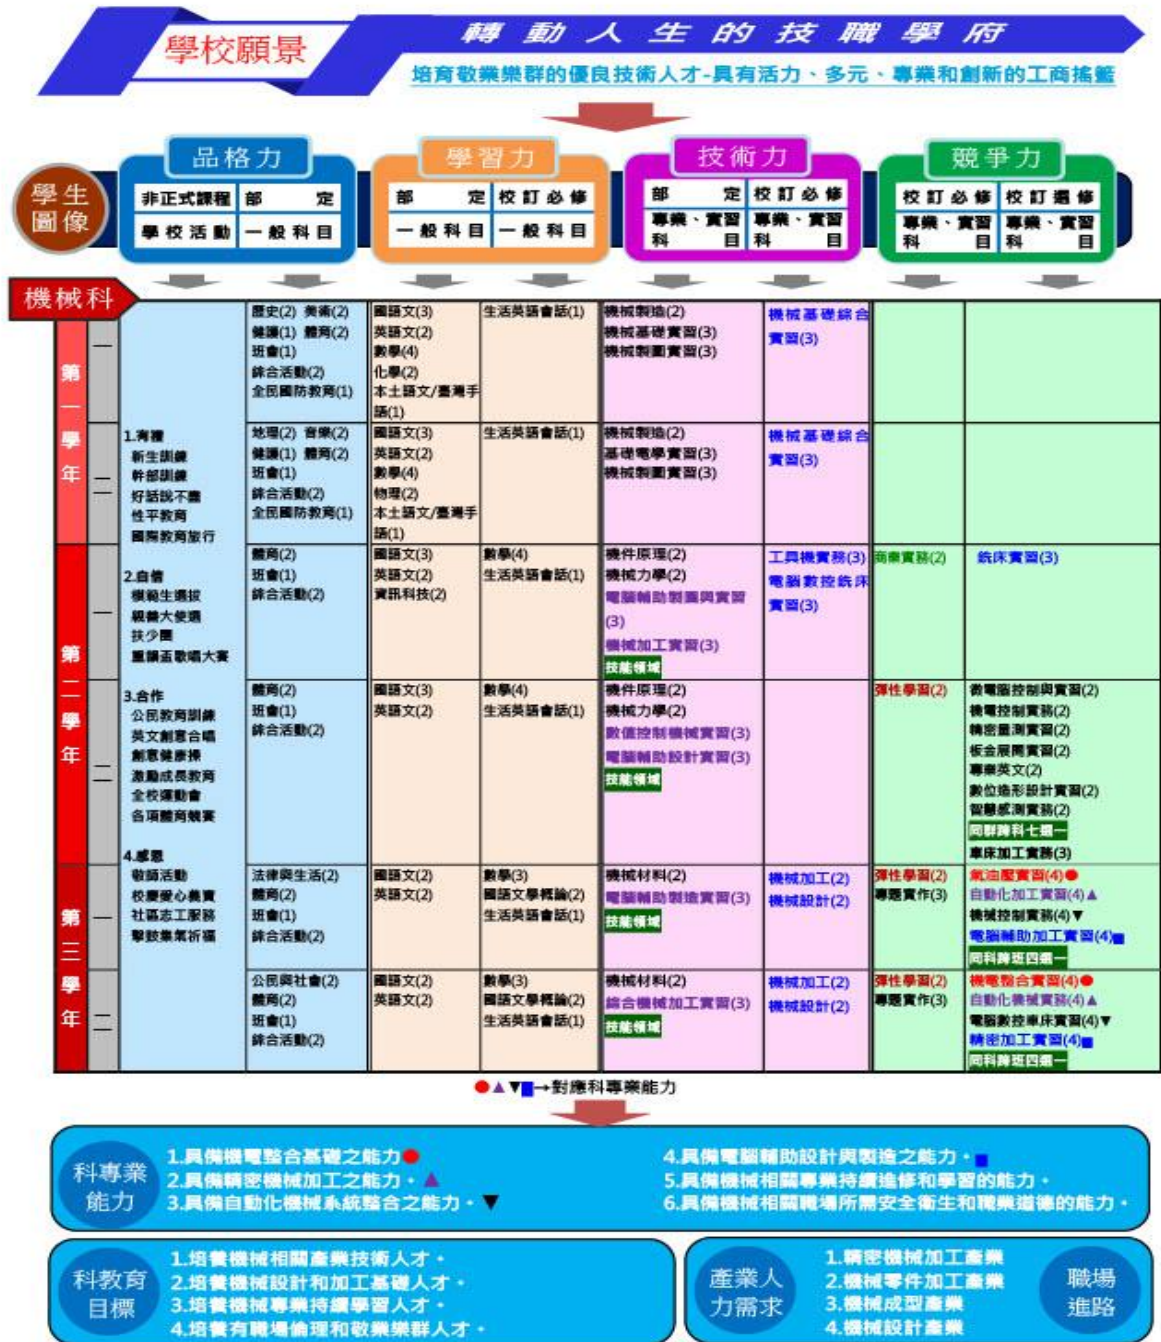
學校願景

轉動人生的技職學府

培育敬業樂群的優良技術人才-具有活力、多元、專業和創新的工商搖籃

學生圖像

品格力

| 非正式課程 | 部定 |
|---|---|
| 學校活動 | 一般科目 |

學習力

| 部定 | 校訂必修 |
|---|---|
| 一般科目 | 一般科目 |

技術力

| 部定 | 校訂必修 |
|---|---|
| 專業、實習科目 | 專業、實習科目 |

競爭力

| 校訂必修 | 校訂選修 |
|---|---|
| 專業、實習科目 | 專業、實習科目 |

機械科

| 學年 | 學期 | 學校活動 | 部定一般科目 | 部定一般科目 | 校訂必修一般科目 | 部定專業、實習科目 | 校訂必修專業、實習科目 | 校訂必修專業、實習科目 | 校訂選修專業、實習科目 |
|---|---|---|---|---|---|---|---|---|---|
| 第一學年 | 一 | 1.青檯 新生訓練 幹部訓練 好話說不盡 性平教育 國際教育旅行 | 歷史(2) 美術(2) 健康(1) 體育(2) 班會(1) 綜合活動(2) 全民國防教育(1) | 國語文(3) 英語文(2) 數學(4) 化學(2) 本土語文/臺灣手語(1) | 生活英語會話(1) | 機械製造(2) 機械基礎實習(3) 機械製圖實習(3) | 機械基礎綜合實習(3) | | |
| | 二 | | 地理(2) 音樂(2) 健康(1) 體育(2) 班會(1) 綜合活動(2) 全民國防教育(1) | 國語文(3) 英語文(2) 數學(4) 物理(2) 本土語文/臺灣手語(1) | 生活英語會話(1) | 機械製造(2) 基礎電學實習(3) 機械製圖實習(3) | 機械基礎綜合實習(3) | | |
| 第二學年 | 一 | 2.自信 模範生選拔 親善大使選 扶少團 畢業生歌唱大賽 | 體育(2) 班會(1) 綜合活動(2) | 國語文(3) 英語文(2) 資訊科技(2) | 數學(4) 生活英語會話(1) | 機件原理(2) 機械力學(2) 電腦輔助製圖與實習(3) 機械加工實習(3) 技能領域 | 工具機實務(3) 電腦數控銑床實習(3) | 商業實務(2) | 銑床實習(3) |
| | 二 | 3.合作 公民教育訓練 英文創意合唱 創意健康操 激勵成長教育 全校運動會 各項體育競賽 | 體育(2) 班會(1) 綜合活動(2) | 國語文(3) 英語文(2) | 數學(4) 生活英語會話(1) | 機件原理(2) 機械力學(2) 數值控制機械實習(3) 電腦輔助設計實習(3) 技能領域 | | 彈性學習(2) | 微電腦控制與實習(2) 機電控制實務(2) 精密量測實習(2) 板金展開實習(2) 專業英文(2) 數位造形設計實習(2) 智慧感測實務(2) 同群跨科七選一 車床加工實務(3) |
| 第三學年 | 一 | 4.感恩 敬師活動 校慶愛心義賣 社區志工服務 畢業典禮祈福 | 法律與生活(2) 體育(2) 班會(1) 綜合活動(2) | 國語文(2) 英語文(2) | 數學(3) 國語文學概論(2) 生活英語會話(1) | 機械材料(2) 電腦輔助製造實習(3) 技能領域 | 機械加工(2) 機械設計(2) | 彈性學習(2) 專題實作(3) | 氣油壓實習(4)● 自動化加工實習(4)▲ 機械控制實務(4)▼ 電腦輔助加工實習(4)■ 同科跨班四選一 |
| | 二 | | 公民與社會(2) 體育(2) 班會(1) 綜合活動(2) | 國語文(2) 英語文(2) | 數學(3) 國語文學概論(2) 生活英語會話(1) | 機械材料(2) 綜合機械加工實習(3) 技能領域 | 機械加工(2) 機械設計(2) | 彈性學習(2) 專題實作(3) | 機電整合實習(4)● 自動化機械實習(4)▲ 電腦數控車床實習(4)▼ 精密加工實習(4)■ 同科跨班四選一 |

●▲▼■→對應科專業能力

科專業能力
1.具備機電整合基礎之能力●
2.具備精密機械加工之能力。▲
3.具備自動化機械系統整合之能力。▼
4.具備電腦輔助設計與製造之能力。■
5.具備機械相關專業持續進修和學習的能力。
6.具備機械相關職場所需安全衛生和職業道德的能力。

科教育目標
1.培養機械相關產業技術人才。
2.培養機械設計和加工基礎人才。
3.培養機械專業持續學習人才。
4.培養有職場倫理和敬業樂群人才。

產業人力需求
1.精密機械加工產業
2.機械零件加工產業
3.機械成型產業
4.機械設計產業

職場進路